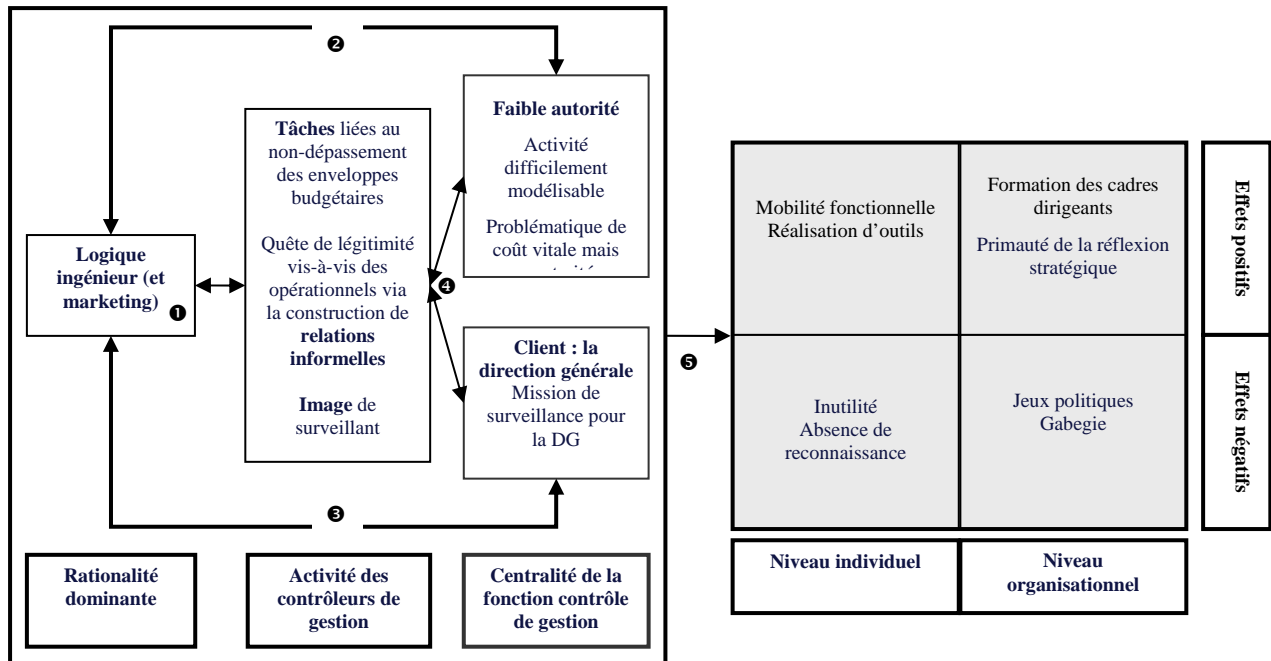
❷

Logique ingénieur (et marketing) ❶

Tâches liées au non-dépassement des enveloppes budgétaires

Quête de légitimité vis-à-vis des opérationnels via la construction de relations informelles

Image de surveillant

❹

Faible autorité

Activité difficilement modélisable

Problématique de coût vitale mais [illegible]

Client : la direction générale

Mission de surveillance pour la DG

❸

Rationalité dominante

Activité des contrôleurs de gestion

Centralité de la fonction contrôle de gestion

❺

Mobilité fonctionnelle
Réalisation d'outils

Formation des cadres dirigeants
Primauté de la réflexion stratégique

Inutilité
Absence de reconnaissance

Jeux politiques
Gabegie

Effets positifs

Effets négatifs

Niveau individuel

Niveau organisationnel